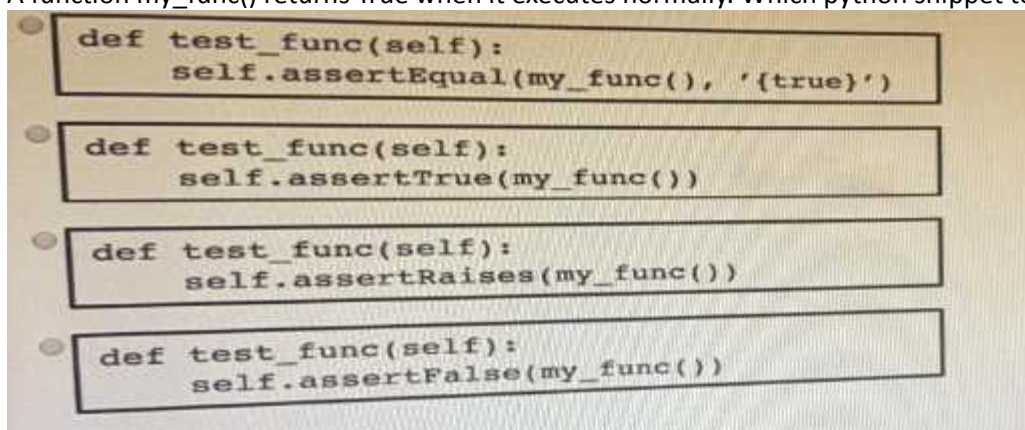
A function my_func() returns True when it executes normally. Which python snippet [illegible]

def test_func(self):
    self.assertEqual(my_func(), '{true}')

def test_func(self):
    self.assertTrue(my_func())

def test_func(self):
    self.assertRaises(my_func())

def test_func(self):
    self.assertFalse(my_func())